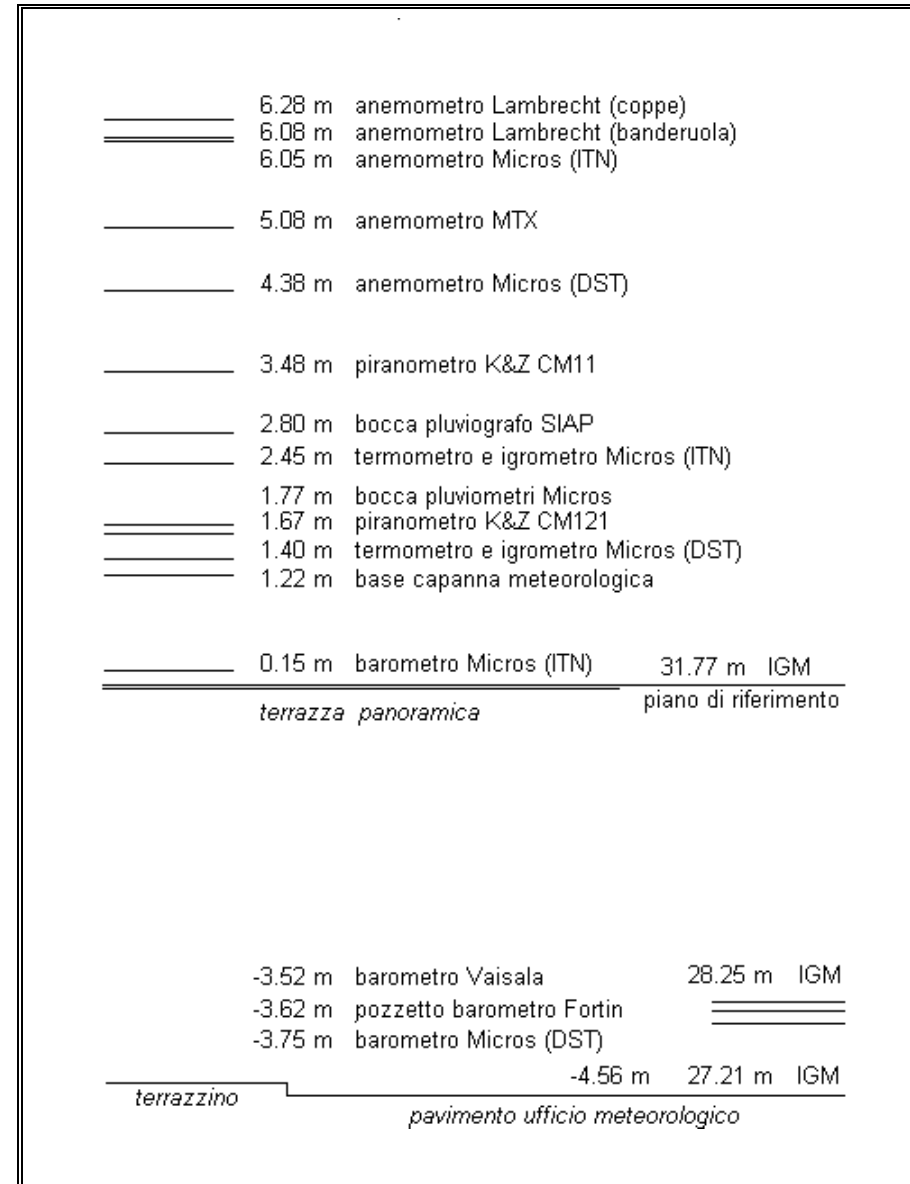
6.28 m anemometro Lambrecht (coppe)
6.08 m anemometro Lambrecht (banderuola)
6.05 m anemometro Micros (ITN)

5.08 m anemometro MTX

4.38 m anemometro Micros (DST)

3.48 m piranometro K&Z CM11

2.80 m bocca pluviografo SIAP
2.45 m termometro e igrometro Micros (ITN)

1.77 m bocca pluviometri Micros
1.67 m piranometro K&Z CM121
1.40 m termometro e igrometro Micros (DST)
1.22 m base capanna meteorologica

0.15 m barometro Micros (ITN) 31.77 m IGM

terrazza panoramica

piano di riferimento

-3.52 m barometro Vaisala 28.25 m IGM
-3.62 m pozzetto barometro Fortin
-3.75 m barometro Micros (DST)
-4.56 m 27.21 m IGM

terrazzino

pavimento ufficio meteorologico